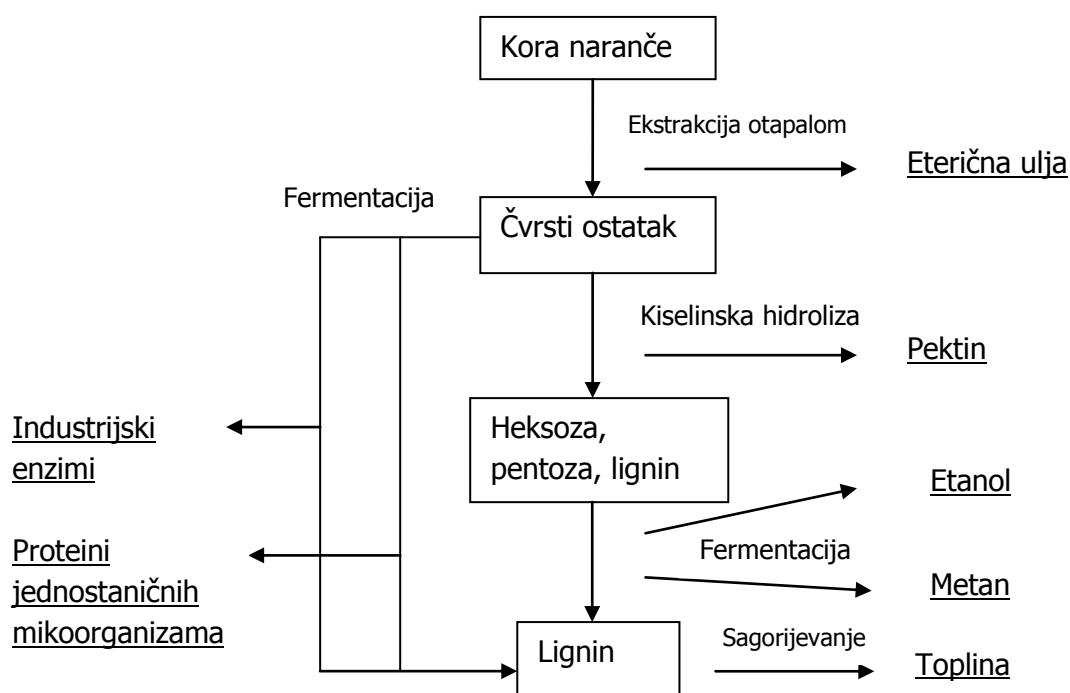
Kora naranče

Ekstrakcija otapalom

Eterična ulja

Fermentacija

Čvrsti ostatak

Kiselinska hidroliza

Pektin

Industrijski enzimi

Heksoza, pentoza, lignin

Etanol

Proteini jednostaničnih mikoorganizama

Fermentacija

Metan

Lignin

Sagorijevanje

Toplina